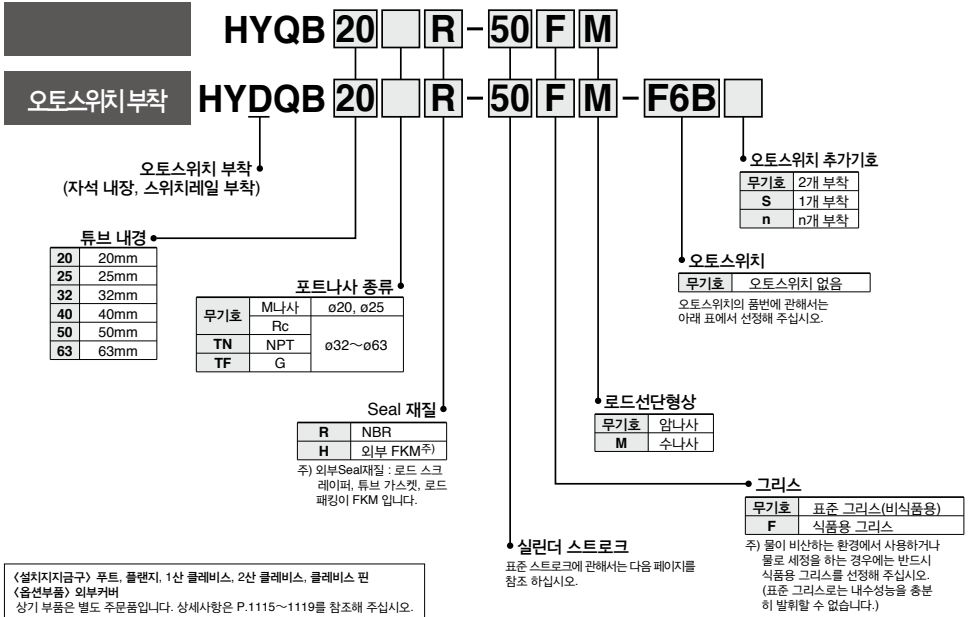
HYQB 20 R - 50 F M

오토스위치 부착 HYDQB 20 R - 50 F M - F6B

오토스위치 부착
(자석 내장, 스위치레일 부착)

튜브 내경

| 20 | 20mm |
|---|---|
| 25 | 25mm |
| 32 | 32mm |
| 40 | 40mm |
| 50 | 50mm |
| 63 | 63mm |

포트나사 종류

| 무기호 | M나사 | ø20, ø25 |
|---|---|---|
| 무기호 | Rc | ø32～ø63 |
| TN | NPT | ø32～ø63 |
| TF | G | ø32～ø63 |

Seal 재질

| R | NBR |
|---|---|
| H | 외부 FKM주) |

주) 외부Seal재질 : 로드 스크레이퍼, 튜브 가스켓, 로드 패킹이 FKM 입니다.

실린더 스트로크
표준 스트로크에 관해서는 다음 페이지를 참조 하십시오.

오토스위치 추가기호

| 무기호 | 2개 부착 |
|---|---|
| S | 1개 부착 |
| n | n개 부착 |

오토스위치

| 무기호 | 오토스위치 없음 |
|---|---|

오토스위치의 품번에 관해서는 아래 표에서 선정해 주십시오.

로드선단형상

| 무기호 | 암나사 |
|---|---|
| M | 수나사 |

그리스

| 무기호 | 표준 그리스(비식품용) |
|---|---|
| F | 식품용 그리스 |

주) 물이 비산하는 환경에서 사용하거나 물로 세정을 하는 경우에는 반드시 식품용 그리스를 선정해 주십시오. (표준 그리스로는 내수성능을 충분히 발휘할 수 없습니다.)

〈설치지지금구〉 푸트, 플랜지, 1산 클레비스, 2산 클레비스, 클레비스 핀
〈옵션부품〉 외부커버
상기 부품은 별도 주문품입니다. 상세사항은 P.1115～1119를 참조해 주십시오.